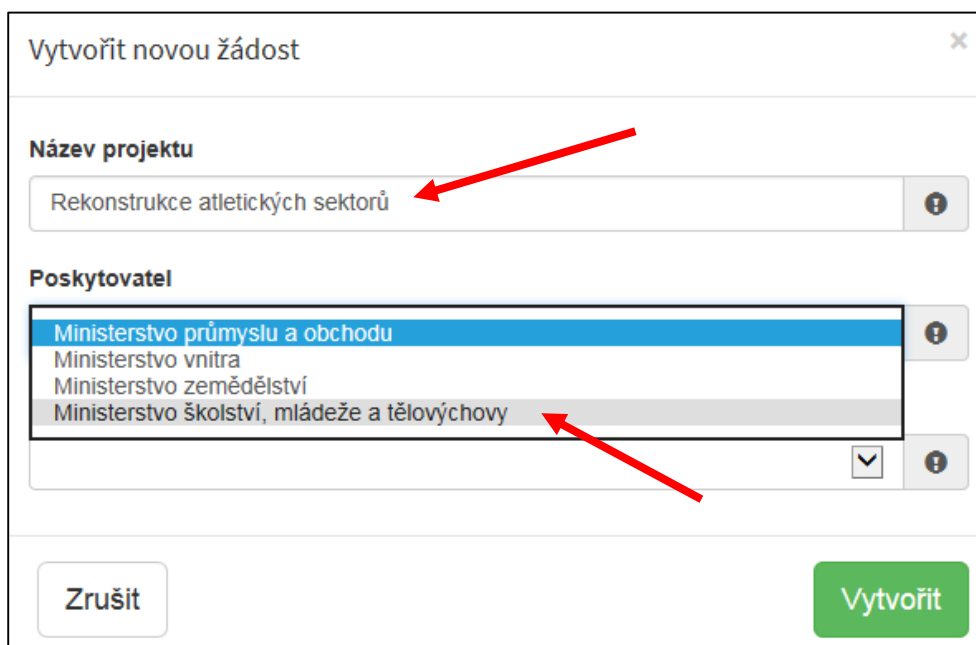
Vytvořit novou žádost

×

Název projektu

Rekonstrukce atletických sektorů

Poskytovatel

Ministerstvo průmyslu a obchodu
Ministerstvo vnitra
Ministerstvo zemědělství
Ministerstvo školství, mládeže a tělovýchovy

Zrušit

Vytvořit